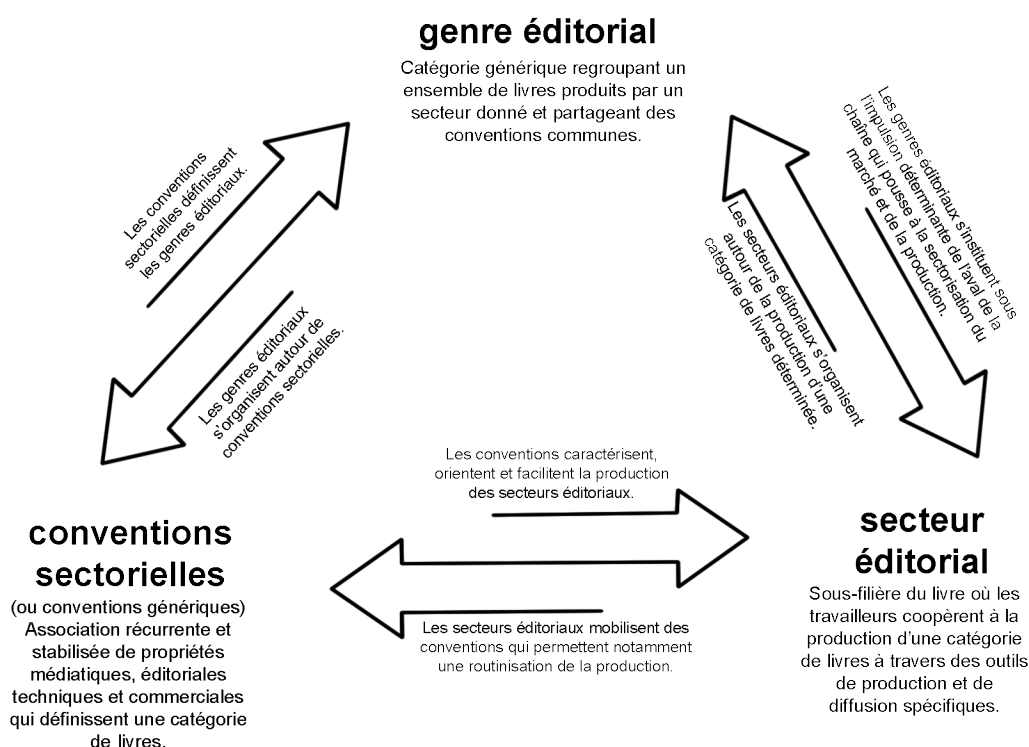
genre éditorial

Catégorie générique regroupant un ensemble de livres produits par un secteur donné et partageant des conventions communes.

Les conventions sectorielles définissent les genres éditoriaux.

Les genres éditoriaux s'organisent autour de conventions sectorielles.

Les genres éditoriaux s'instituent sous l'impulsion déterminante de l'aval de la chaîne qui pousse à la sectorisation du marché et de la production.

Les secteurs éditoriaux s'organisent autour de la production d'une catégorie de livres déterminée.

Les conventions caractérisent, orientent et facilitent la production des secteurs éditoriaux.

Les secteurs éditoriaux mobilisent des conventions qui permettent notamment une routinisation de la production.

conventions sectorielles

(ou conventions génériques) Association récurrente et stabilisée de propriétés médiatiques, éditoriales techniques et commerciales qui définissent une catégorie de livres.

secteur éditorial

Sous-filière du livre où les travailleurs coopèrent à la production d'une catégorie de livres à travers des outils de production et de diffusion spécifiques.